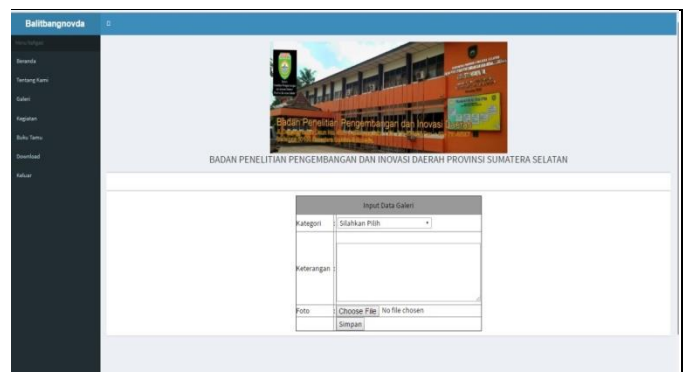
Balitbangnovda

Menu Sidebar
Beranda
Tentang Kami
Galeri
Kegiatan
Buku Tamu
Download
Keluar

Badan Penelitian Pengembangan dan Inovasi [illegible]

BADAN PENELITIAN PENGEMBANGAN DAN INOVASI DAERAH PROVINSI SUMATERA SELATAN

| Input Data Galeri | |
|---|---|
| Kategori | : Silahkan Pilih |
| Keterangan | : |
| Foto | : Choose File No file chosen |
| | Simpan |